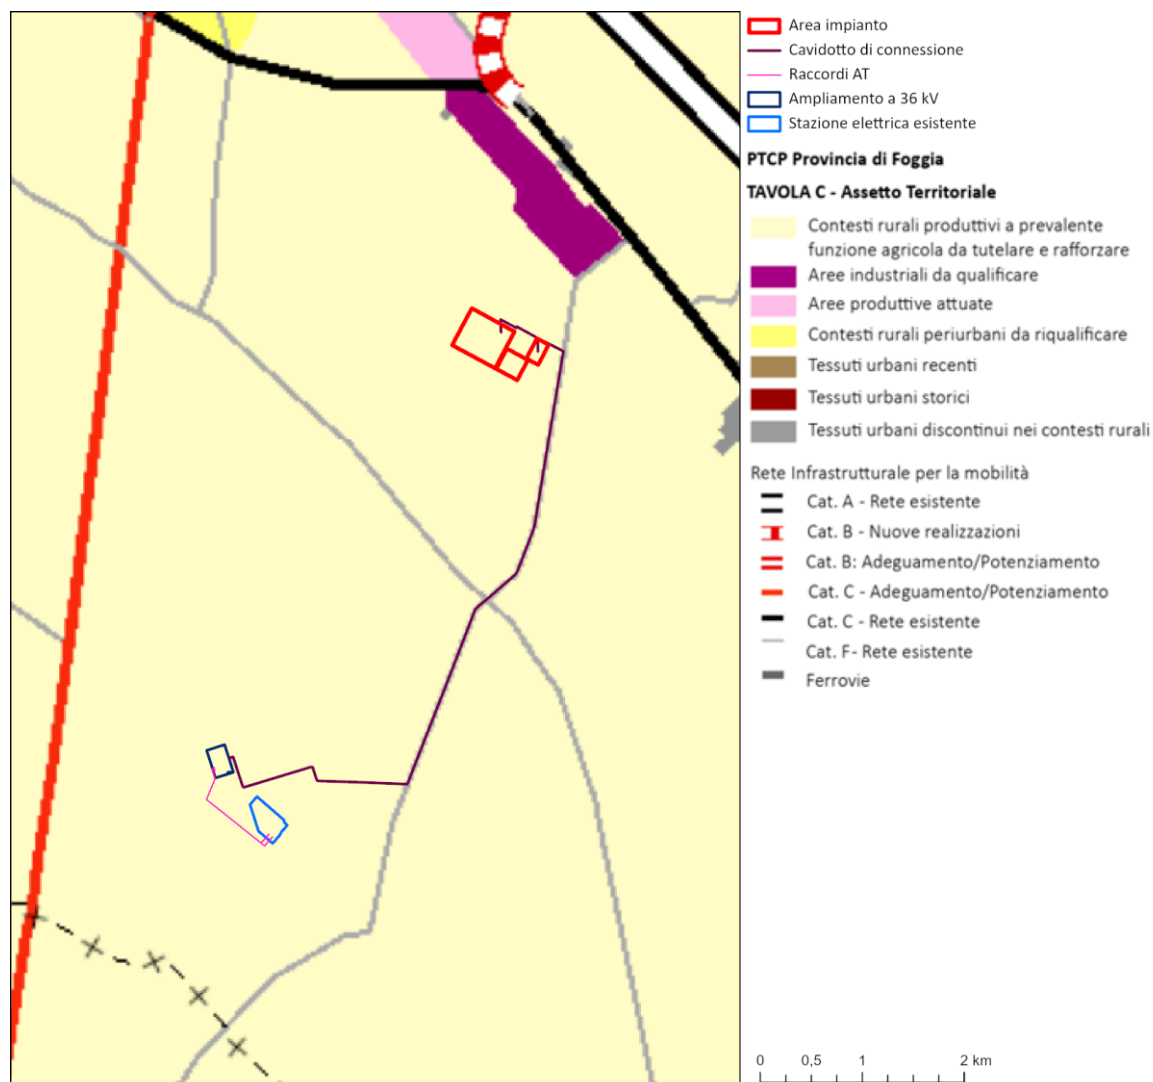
Area impianto
Cavidotto di connessione
Raccordi AT
Ampliamento a 36 kV
Stazione elettrica esistente

PTCP Provincia di Foggia

TAVOLA C - Assetto Territoriale

Contesti rurali produttivi a prevalente funzione agricola da tutelare e rafforzare
Aree industriali da qualificare
Aree produttive attuate
Contesti rurali periurbani da riqualificare
Tessuti urbani recenti
Tessuti urbani storici
Tessuti urbani discontinui nei contesti rurali

Rete Infrastrutturale per la mobilità
Cat. A - Rete esistente
Cat. B - Nuove realizzazioni
Cat. B: Adeguamento/Potenziamento
Cat. C - Adeguamento/Potenziamento
Cat. C - Rete esistente
Cat. F- Rete esistente
Ferrovie

0 0,5 1 2 km